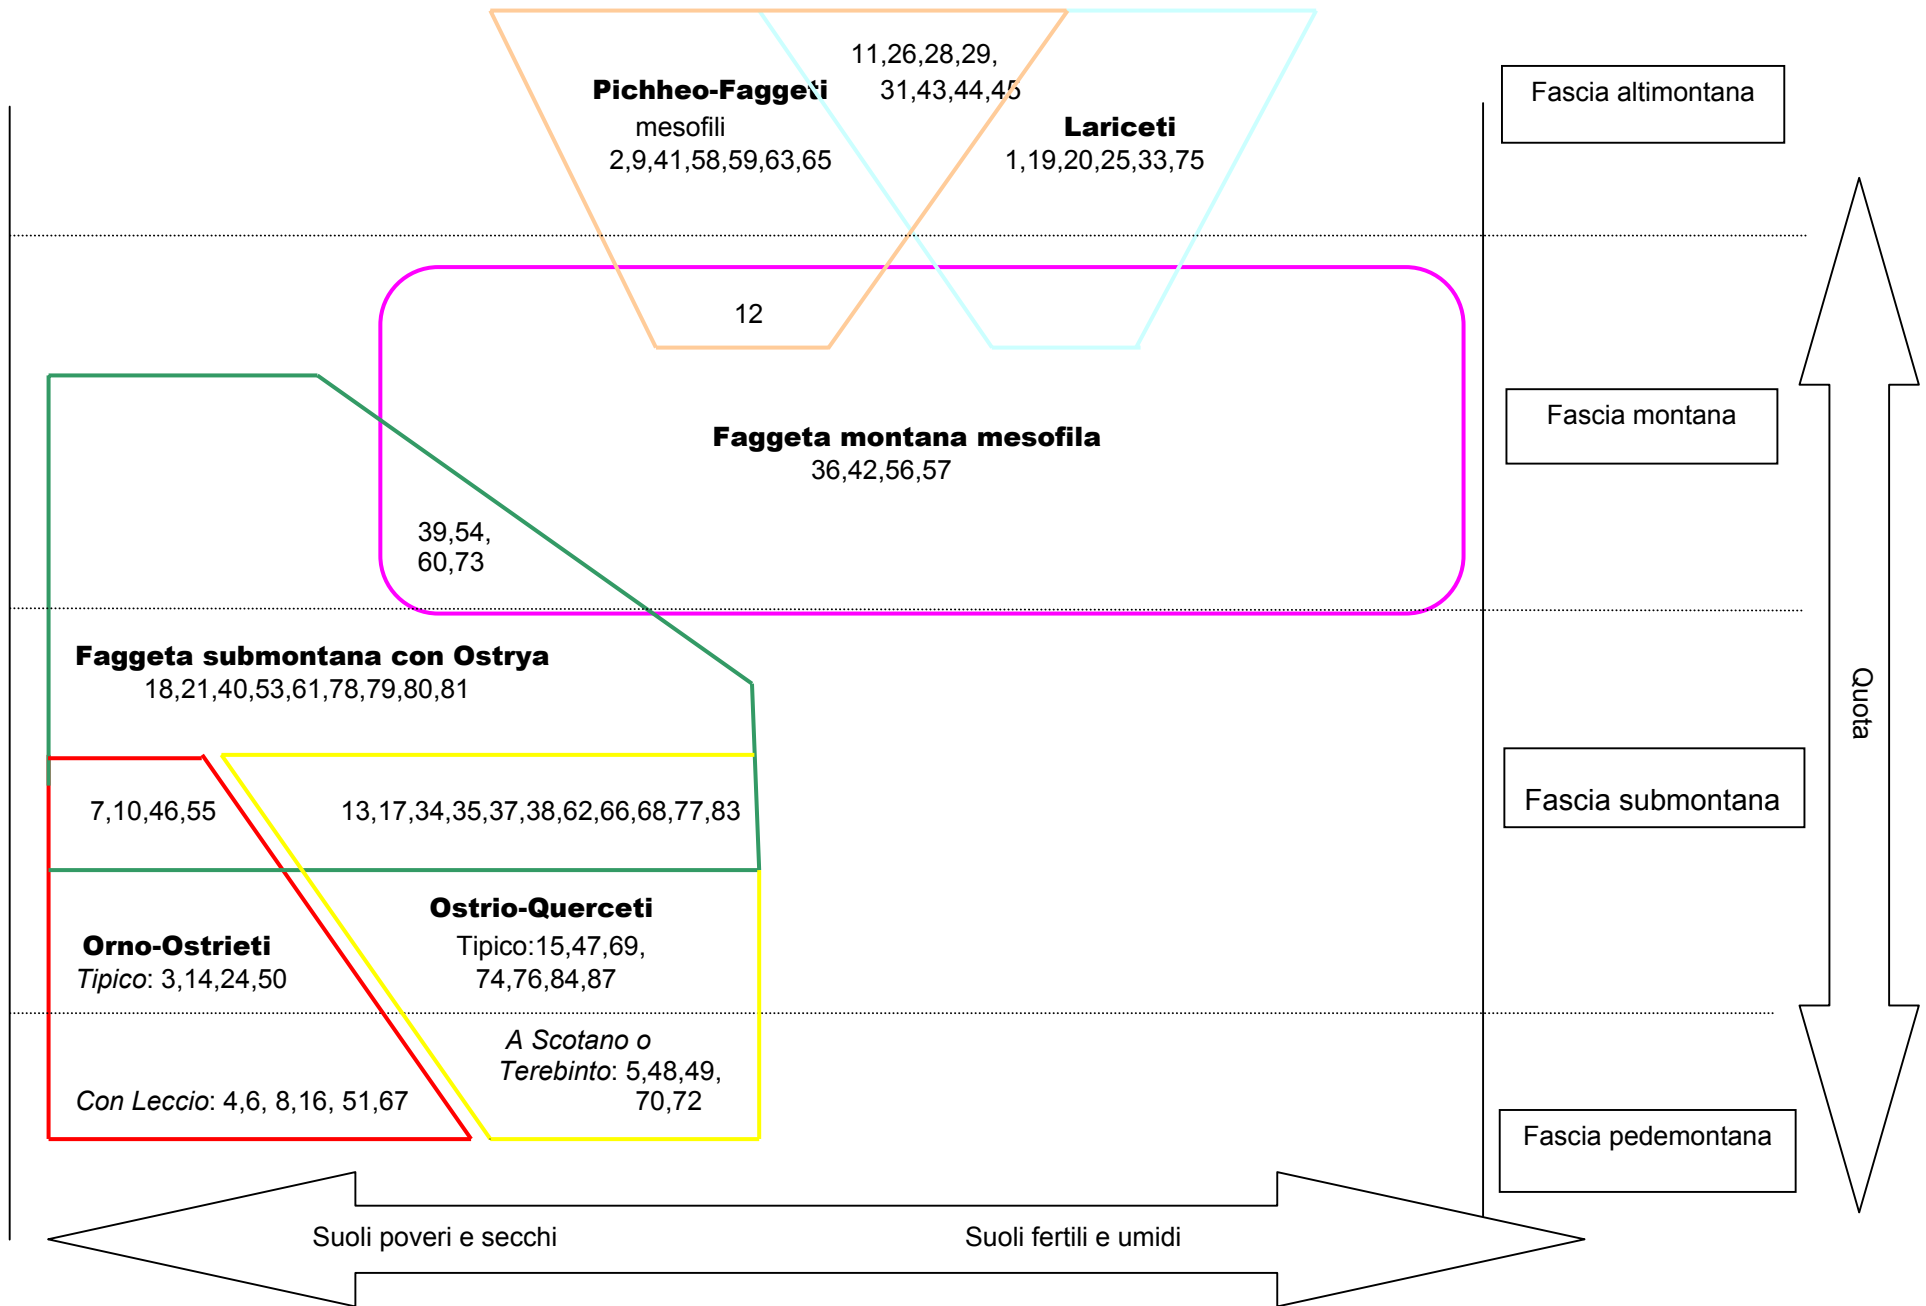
11,26,28,29,
31,43,44,45

Pichheo-Faggeti
mesofili
2,9,41,58,59,63,65

Lariceti
1,19,20,25,33,75

Fascia altimontana

12

Faggeta montana mesofila
36,42,56,57

Fascia montana

39,54,
60,73

Faggeta submontana con Ostrya
18,21,40,53,61,78,79,80,81

7,10,46,55

13,17,34,35,37,38,62,66,68,77,83

Fascia submontana

Quota

Ostrio-Querceti
Tipico:15,47,69,
74,76,84,87

Orno-Ostrieti
Tipico: 3,14,24,50

A Scotano o
Terebinto: 5,48,49,
70,72

Con Leccio: 4,6, 8,16, 51,67

Fascia pedemontana

Suoli poveri e secchi

Suoli fertili e umidi